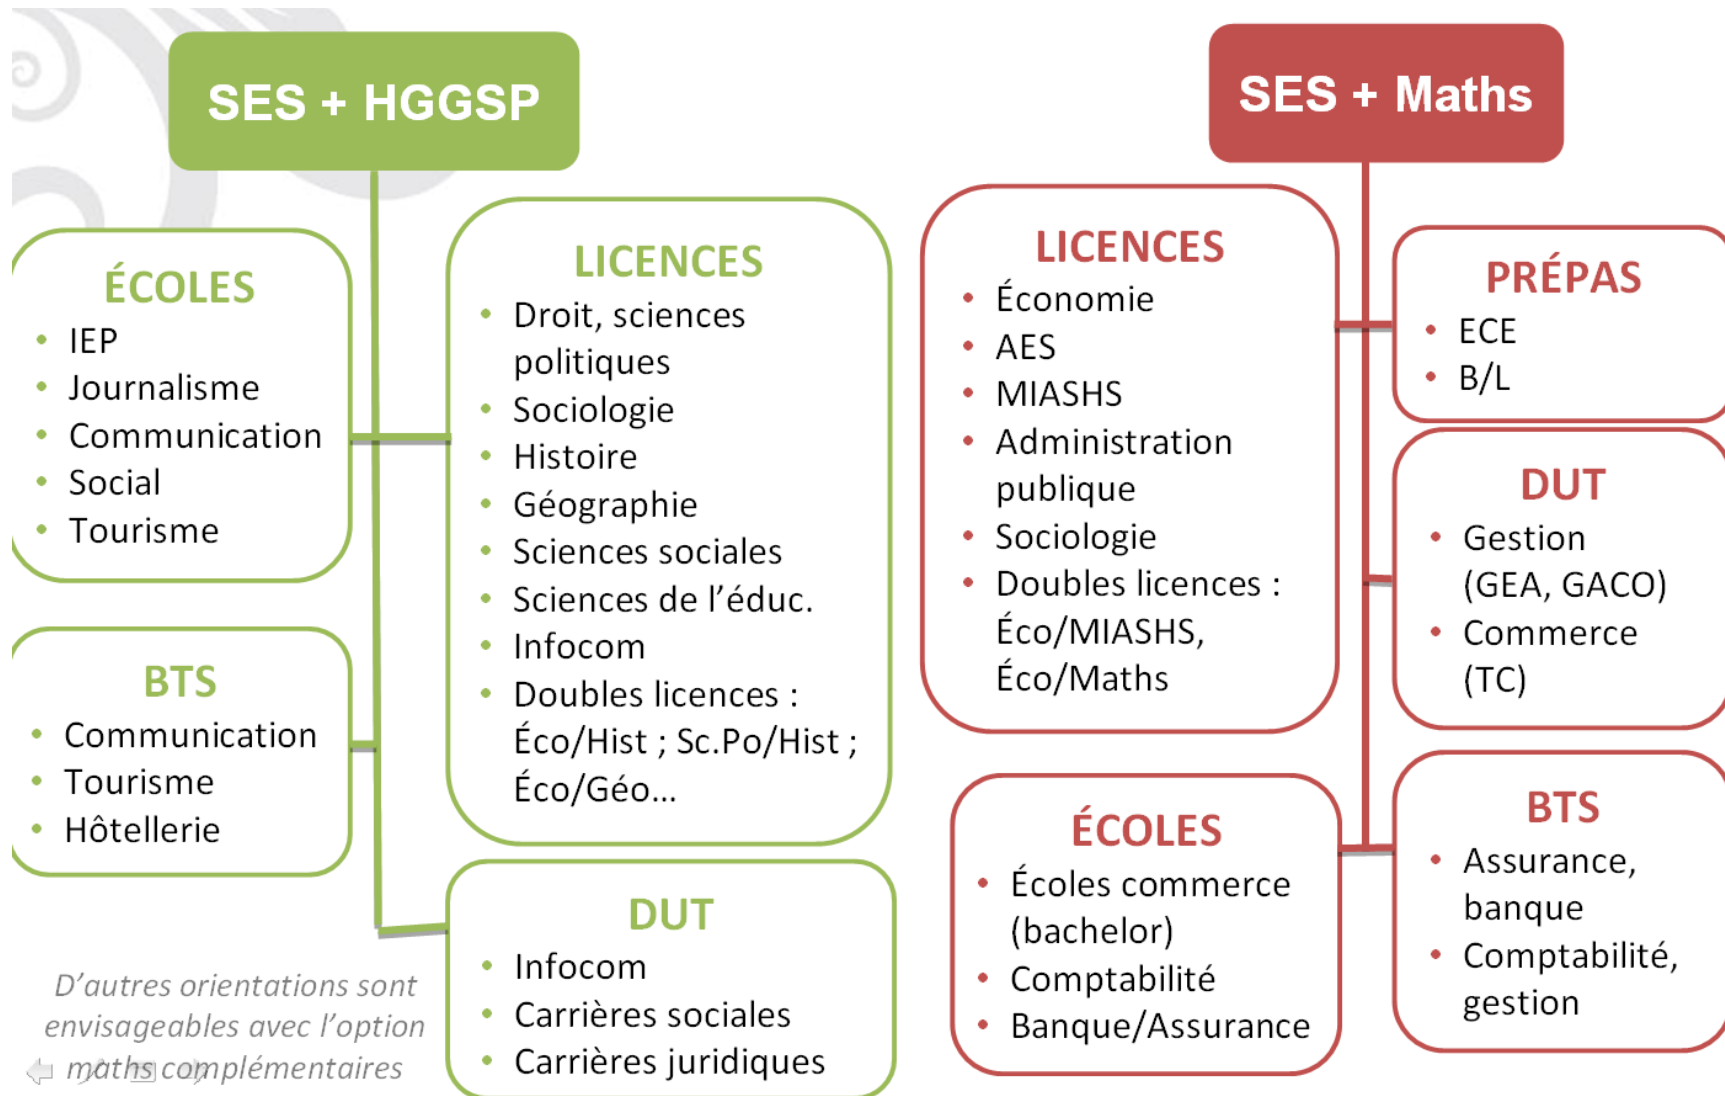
SES + HGGSP

ÉCOLES
- IEP
- Journalisme
- Communication
- Social
- Tourisme

BTS
- Communication
- Tourisme
- Hôtellerie

LICENCES
- Droit, sciences politiques
- Sociologie
- Histoire
- Géographie
- Sciences sociales
- Sciences de l'éduc.
- Infocom
- Doubles licences : Éco/Hist ; Sc.Po/Hist ; Éco/Géo…

DUT
- Infocom
- Carrières sociales
- Carrières juridiques

D'autres orientations sont envisageables avec l'option maths complémentaires

SES + Maths

LICENCES
- Économie
- AES
- MIASHS
- Administration publique
- Sociologie
- Doubles licences : Éco/MIASHS, Éco/Maths

ÉCOLES
- Écoles commerce (bachelor)
- Comptabilité
- Banque/Assurance

PRÉPAS
- ECE
- B/L

DUT
- Gestion (GEA, GACO)
- Commerce (TC)

BTS
- Assurance, banque
- Comptabilité, gestion